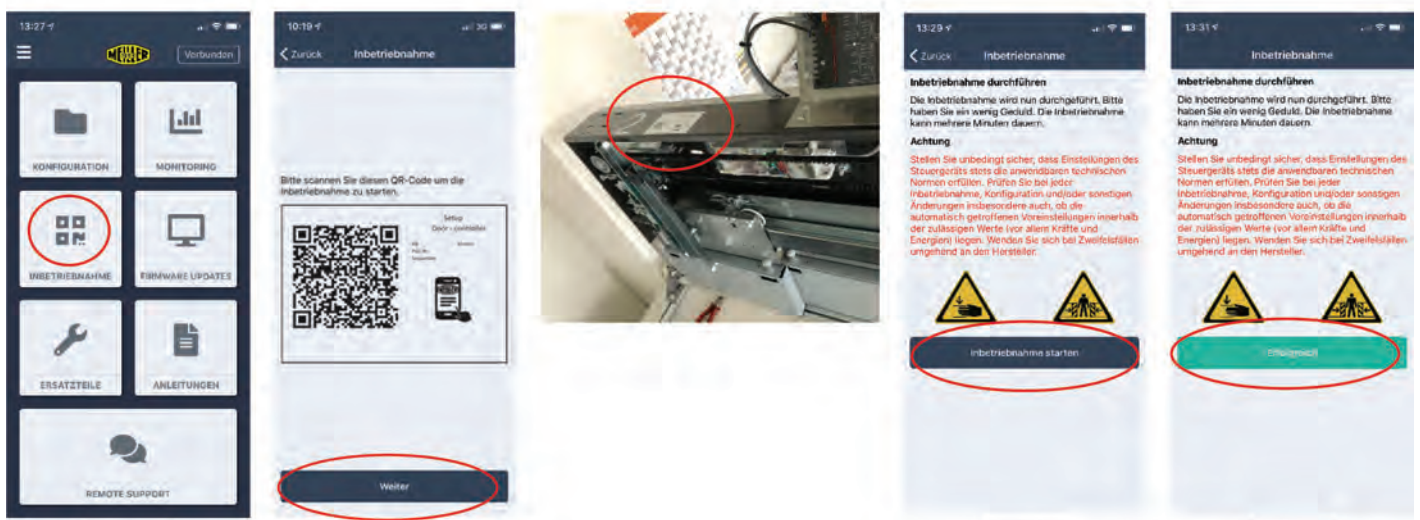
13:27

Verbunden

KONFIGURATION

MONITORING

INBETRIEBNAHME

FIRMWARE UPDATES

ERSATZTEILE

ANLEITUNGEN

REMOTE SUPPORT

10:19

Zurück Inbetriebnahme

Bitte scannen Sie diesen QR-Code um die Inbetriebnahme zu starten.

Setup Door - controller

Weiter

13:29

Zurück Inbetriebnahme

Inbetriebnahme durchführen

Die Inbetriebnahme wird nun durchgeführt. Bitte haben Sie ein wenig Geduld. Die Inbetriebnahme kann mehrere Minuten dauern.

Achtung

Stellen Sie unbedingt sicher, dass Einstellungen des Steuergeräts stets die anwendbaren technischen Normen erfüllen. Prüfen Sie bei jeder Inbetriebnahme, Konfiguration und/oder sonstigen Änderungen insbesondere auch, ob die automatisch getroffenen Voreinstellungen innerhalb der zulässigen Werte (vor allem Kräfte und Energien) liegen. Wenden Sie sich bei Zweifelsfällen umgehend an den Hersteller.

Inbetriebnahme starten

13:31

Inbetriebnahme

Inbetriebnahme durchführen

Die Inbetriebnahme wird nun durchgeführt. Bitte haben Sie ein wenig Geduld. Die Inbetriebnahme kann mehrere Minuten dauern.

Achtung

Stellen Sie unbedingt sicher, dass Einstellungen des Steuergeräts stets die anwendbaren technischen Normen erfüllen. Prüfen Sie bei jeder Inbetriebnahme, Konfiguration und/oder sonstigen Änderungen insbesondere auch, ob die automatisch getroffenen Voreinstellungen innerhalb der zulässigen Werte (vor allem Kräfte und Energien) liegen. Wenden Sie sich bei Zweifelsfällen umgehend an den Hersteller.

Erfolgreich